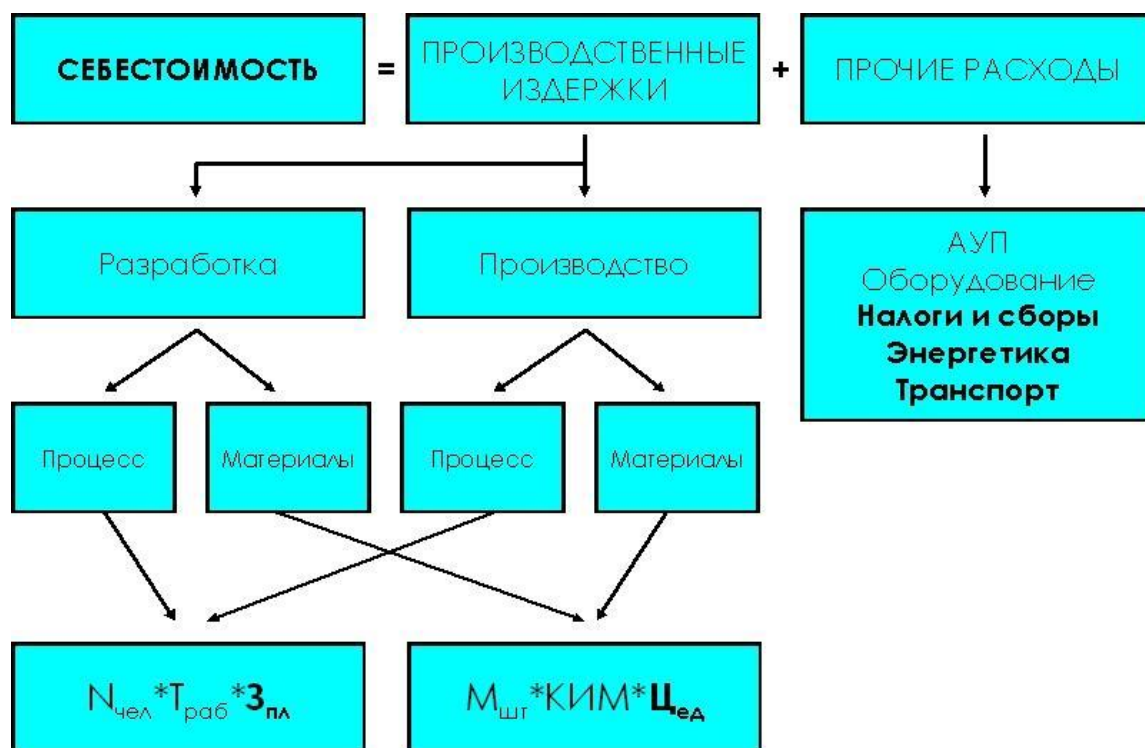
СЕБЕСТОИМОСТЬ = ПРОИЗВОДСТВЕННЫЕ ИЗДЕРЖКИ + ПРОЧИЕ РАСХОДЫ

Разработка

Производство

АУП
Оборудование
Налоги и сборы
Энергетика
Транспорт

Процесс

Материалы

Процесс

Материалы

$N_{чел}$*$T_{раб}$*$\mathbf{З_{пл}}$

$М_{шт}$*КИМ*$\mathbf{Ц_{ед}}$